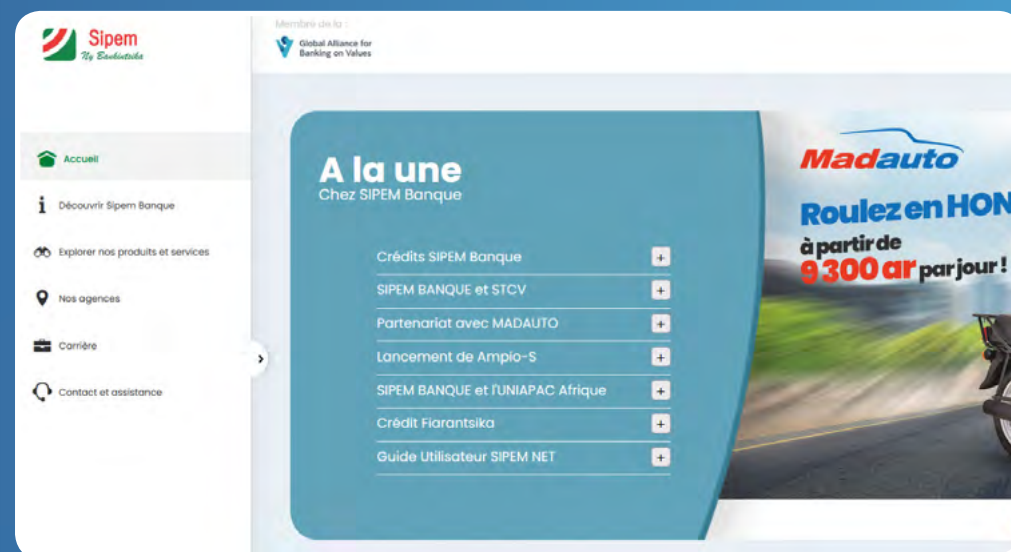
Sipem
Ny Bankintsika

Membre de la :
Global Alliance for Banking on Values

Accueil
Découvrir Sipem Banque
Explorer nos produits et services
Nos agences
Carrière
Contact et assistance

A la une
Chez SIPEM Banque

Crédits SIPEM Banque +
SIPEM BANQUE et STCV +
Partenariat avec MADAUTO +
Lancement de Ampio-S +
SIPEM BANQUE et l'UNIAPAC Afrique +
Crédit Fiarantsika +
Guide Utilisateur SIPEM NET +

Madauto
Roulez en HON
à partir de
9 300 ar par jour !